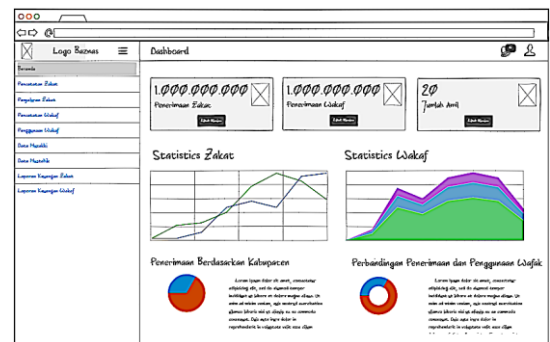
Logo Baznas

Dashboard

Beranda
Pencatatan Zakat
Pengelolaan Zakat
Pencatatan Wakaf
Penggunaan Wakaf
Data Muzakki
Data Mustahik
Laporan Keuangan Zakat
Laporan Keuangan Wakaf

1.000.000.000
Penerimaan Zakat
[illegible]

1.000.000.000
Penerimaan Wakaf
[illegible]

20
Jumlah Amil
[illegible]

Statistics Zakat

Statistics Wakaf

Penerimaan Berdasarkan Kabupaten

Lorem ipsum dolor sit amet, consectetur adipiscing elit, sed do eiusmod tempor incididunt ut labore et dolore magna aliqua. Ut enim ad minim veniam, quis nostrud exercitation ullamco laboris nisi ut aliquip ex ea commodo consequat. Duis aute irure dolor in reprehenderit in voluptate velit esse cillum

Perbandingan Penerimaan dan Penggunaan Wakaf

Lorem ipsum dolor sit amet, consectetur adipiscing elit, sed do eiusmod tempor incididunt ut labore et dolore magna aliqua. Ut enim ad minim veniam, quis nostrud exercitation ullamco laboris nisi ut aliquip ex ea commodo consequat. Duis aute irure dolor in reprehenderit in voluptate velit esse cillum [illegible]